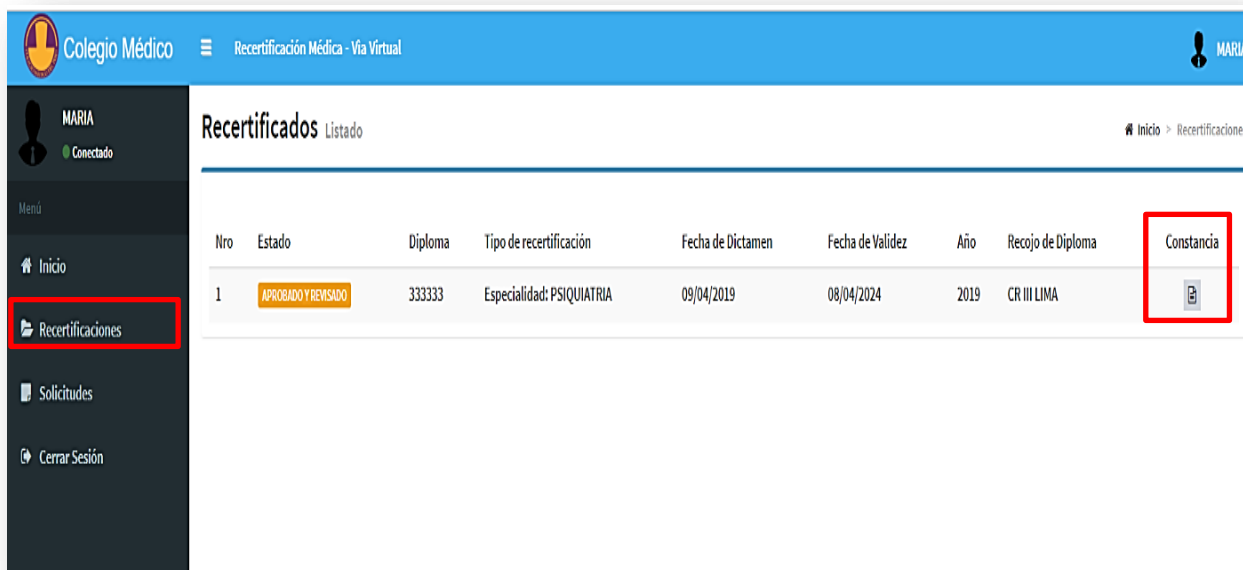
Colegio Médico

Recertificación Médica - Via Virtual

MARIA

MARIA
Conectado

Menú

Inicio

Recertificaciones

Solicitudes

Cerrar Sesión

Recertificados Listado

Inicio > Recertificacione

| Nro | Estado | Diploma | Tipo de recertificación | Fecha de Dictamen | Fecha de Validez | Año | Recojo de Diploma | Constancia |
|---|---|---|---|---|---|---|---|---|
| 1 | APROBADO Y REVISADO | 333333 | Especialidad: PSIQUIATRIA | 09/04/2019 | 08/04/2024 | 2019 | CR III LIMA | |